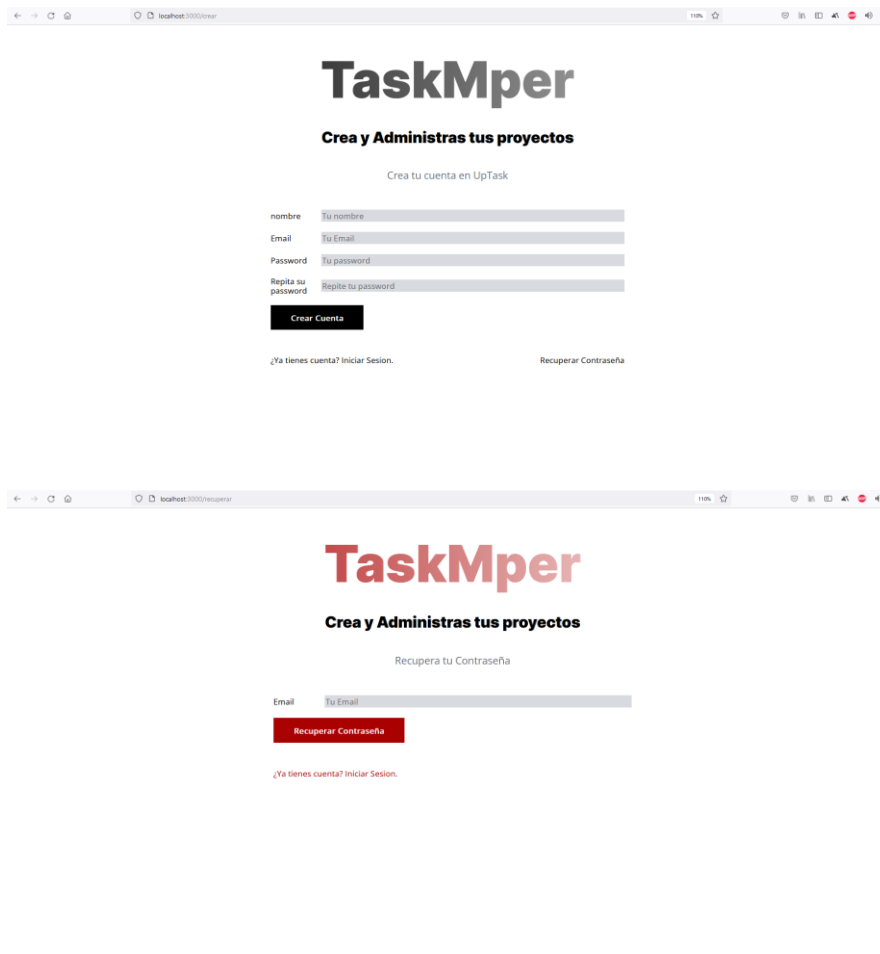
localhost:3000/crear 110%

TaskMper

Crea y Administras tus proyectos

Crea tu cuenta en UpTask

| | |
|---|---|
| nombre | Tu nombre |
| Email | Tu Email |
| Password | Tu password |
| Repita su password | Repite tu password |

Crear Cuenta

¿Ya tienes cuenta? Iniciar Sesion.

Recuperar Contraseña

localhost:3000/recuperar 110%

TaskMper

Crea y Administras tus proyectos

Recupera tu Contraseña

| | |
|---|---|
| Email | Tu Email |

Recuperar Contraseña

¿Ya tienes cuenta? Iniciar Sesion.